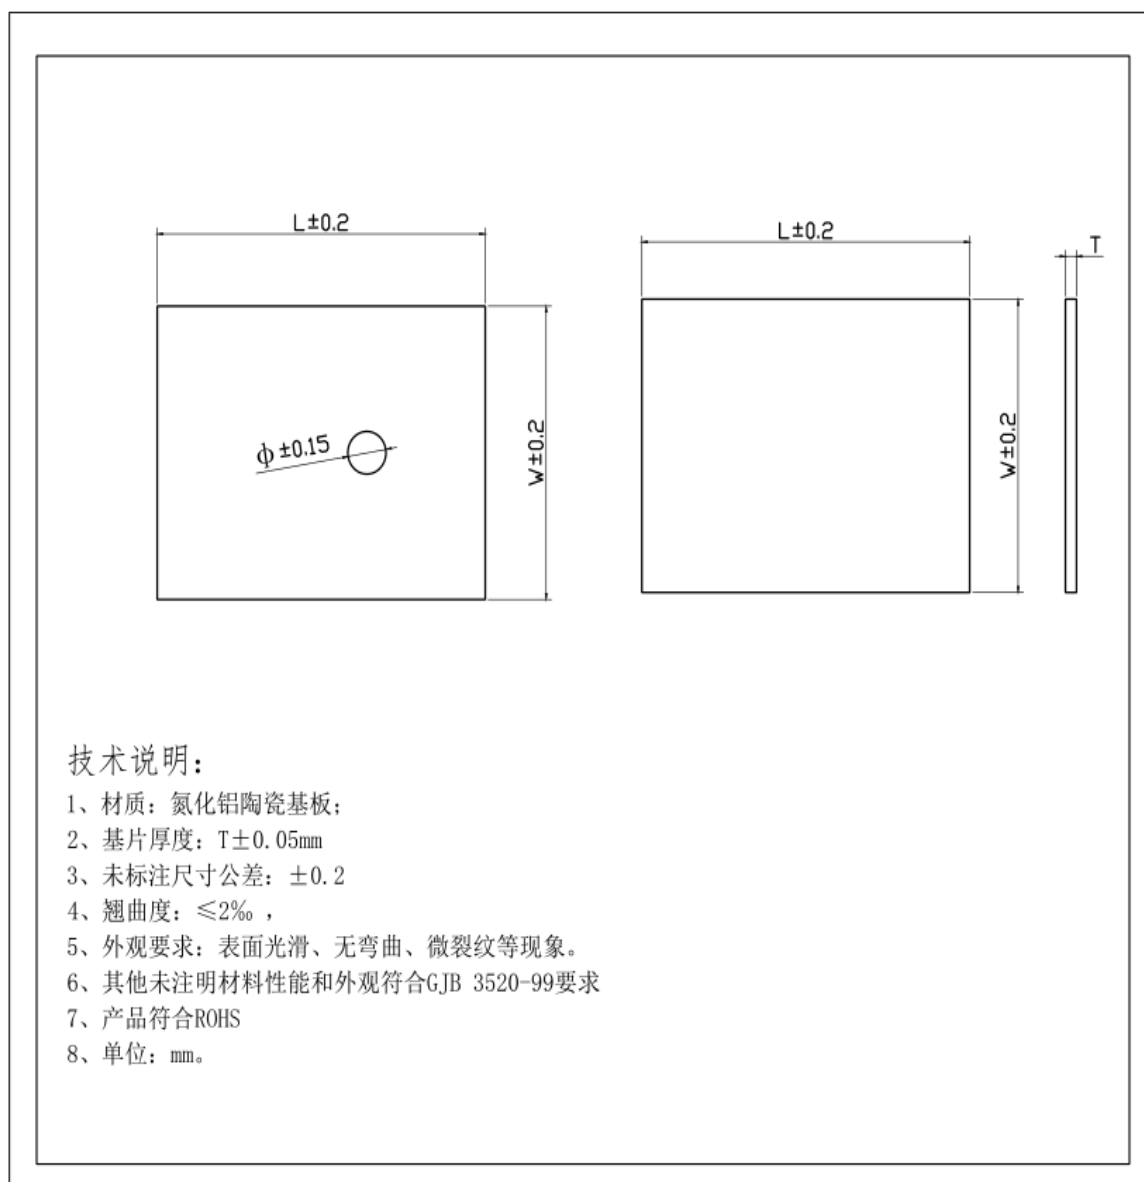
L±0.2

φ±0.15

W±0.2

L±0.2

T

W±0.2

技术说明：
1、材质：氮化铝陶瓷基板；
2、基片厚度：T±0.05mm
3、未标注尺寸公差：±0.2
4、翘曲度：≤2‰ ，
5、外观要求：表面光滑、无弯曲、微裂纹等现象。
6、其他未注明材料性能和外观符合GJB 3520-99要求
7、产品符合ROHS
8、单位：mm。